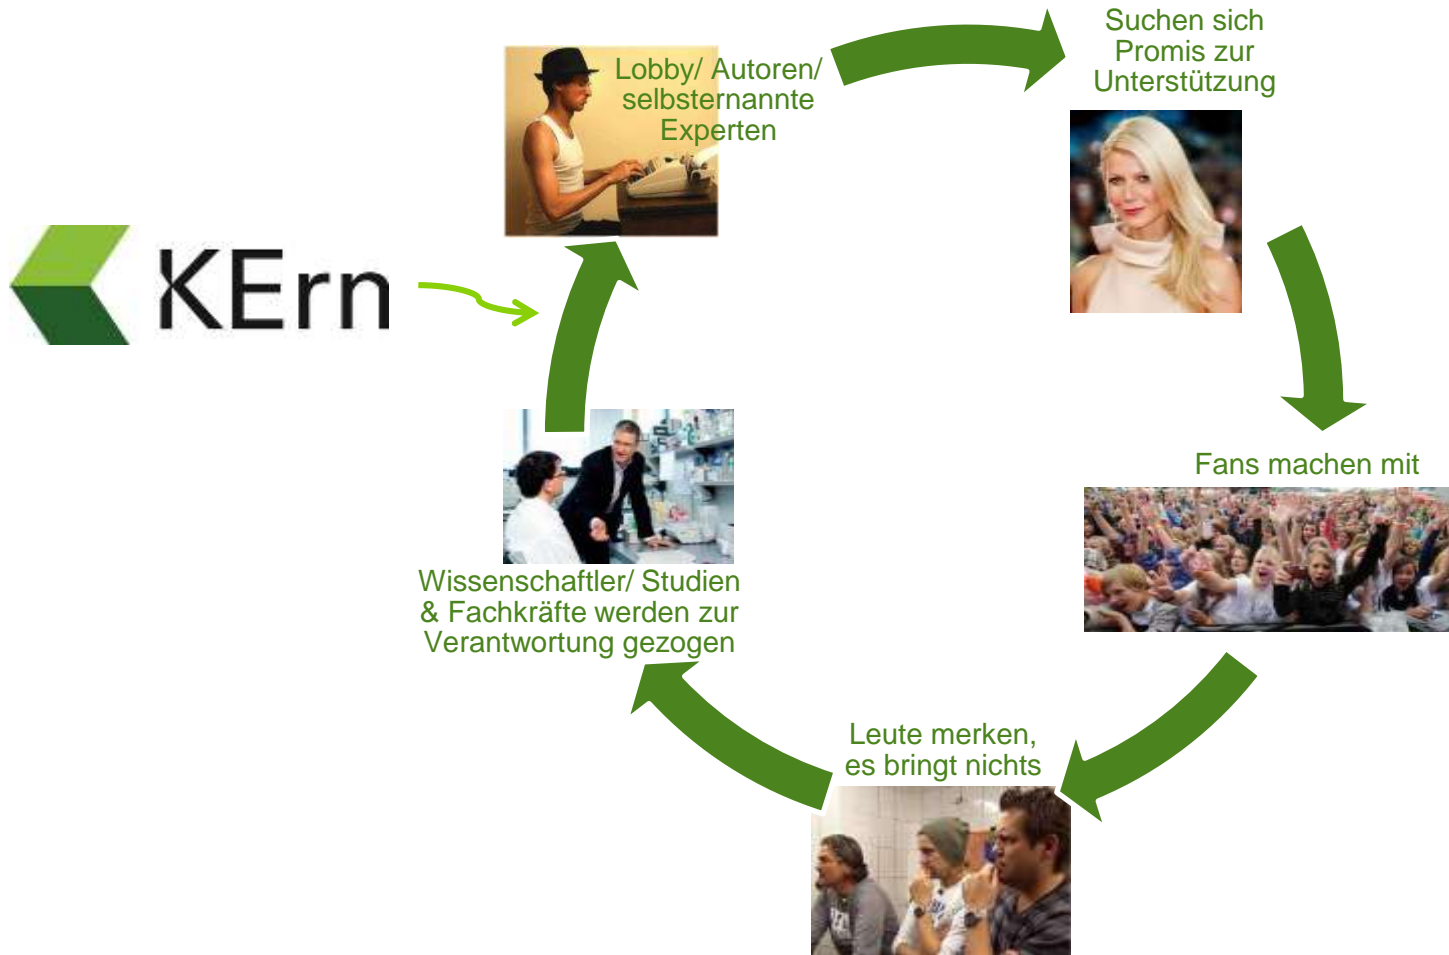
KErn

Lobby/ Autoren/ selbsternannte Experten

Suchen sich Promis zur Unterstützung

Fans machen mit

Leute merken, es bringt nichts

Wissenschaftler/ Studien & Fachkräfte werden zur Verantwortung gezogen